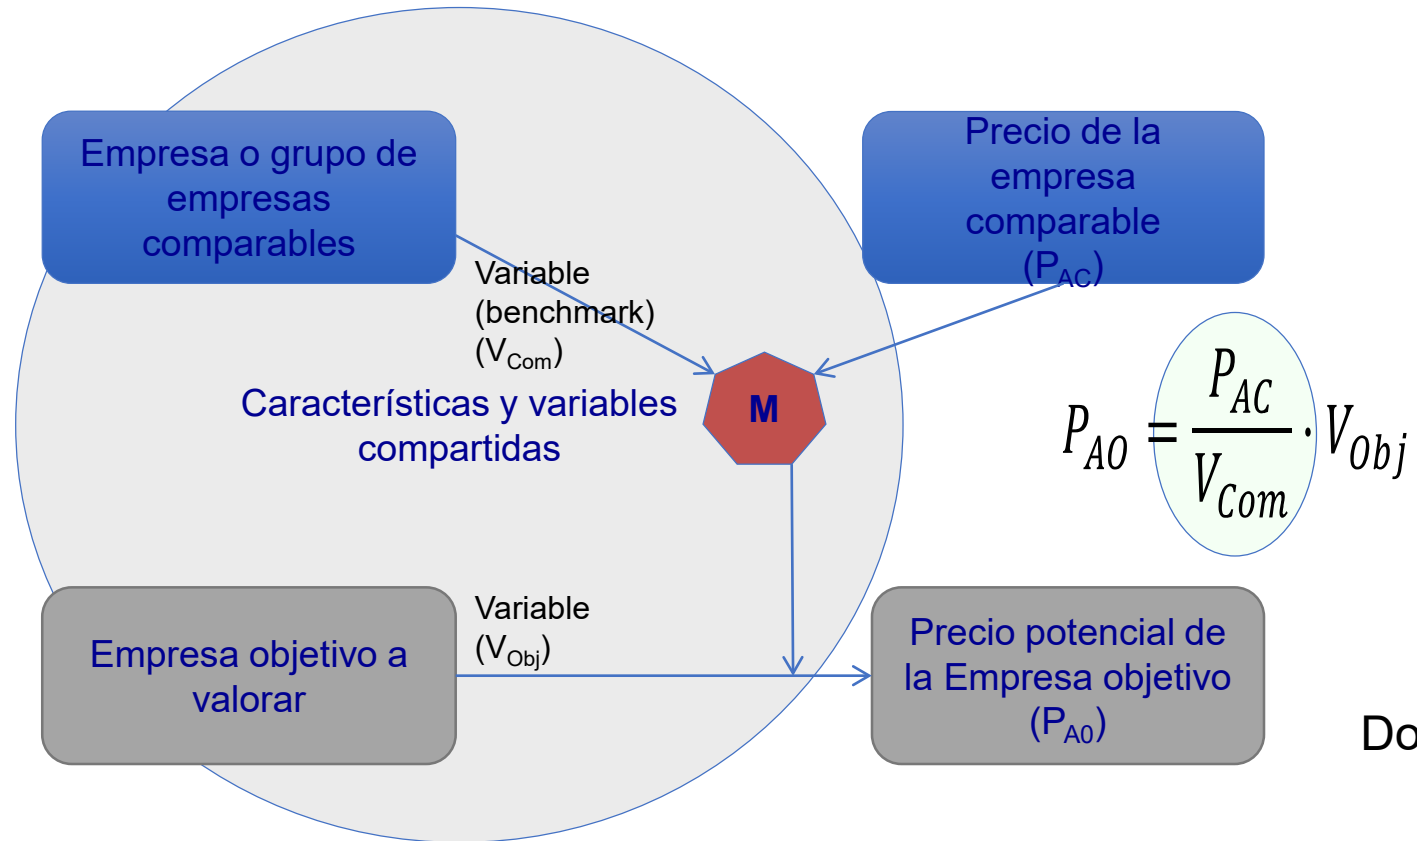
Empresa o grupo de empresas comparables

Precio de la empresa comparable ($P_{AC}$)

Variable (benchmark) ($V_{Com}$)

M

Características y variables compartidas

$P_{A0} = \frac{P_{AC}}{V_{Com}} \cdot V_{Obj}$

Empresa objetivo a valorar

Variable ($V_{Obj}$)

Precio potencial de la Empresa objetivo ($P_{A0}$)

Do